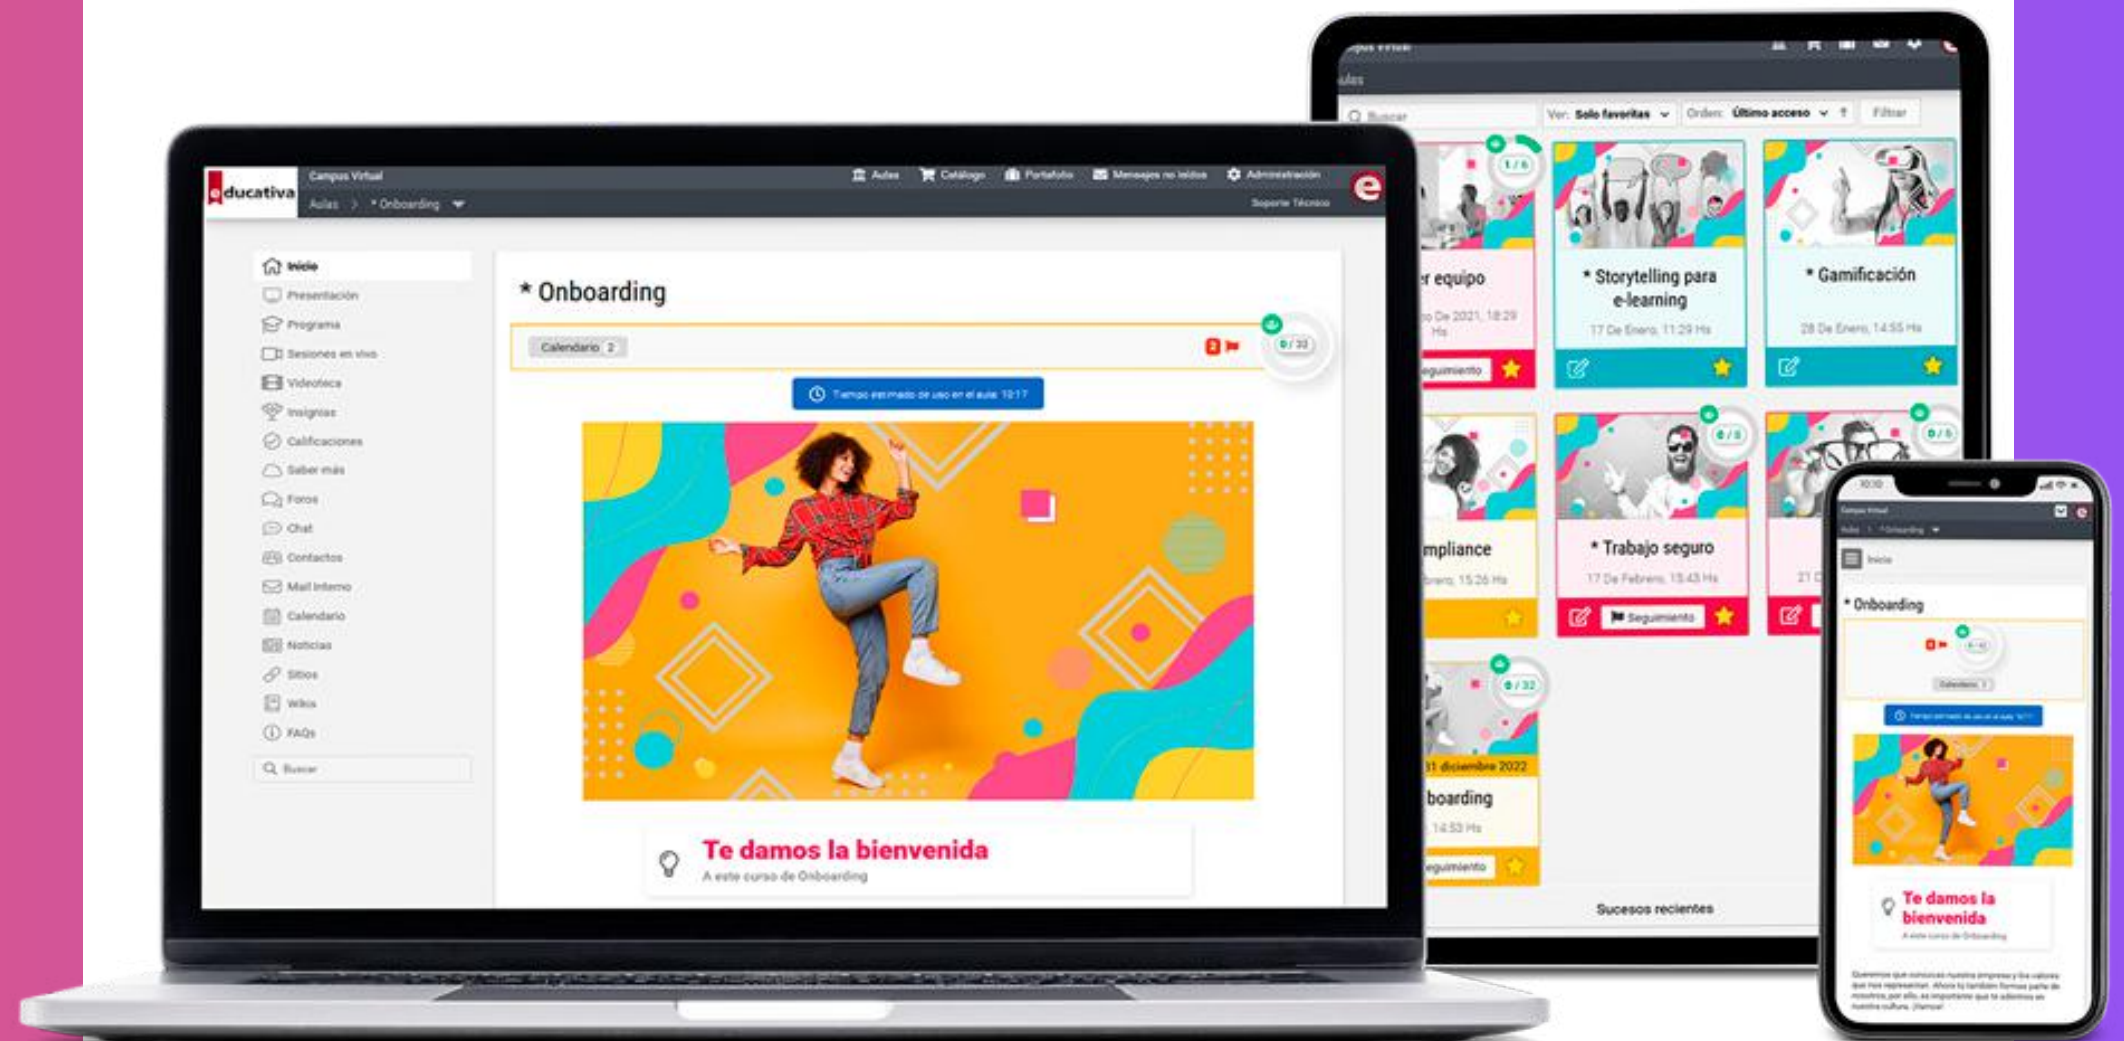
educativa
Campus Virtual
Aulas Catálogo Portafolio Mensajes no leídos Administración
Aulas > * Onboarding
Soporte Técnico

Inicio
Presentación
Programa
Sesiones en vivo
Videoteca
Insignias
Calificaciones
Saber más
Foros
Chat
Contactos
Mail interno
Calendario
Noticias
Sitios
Wikis
FAQs
Buscar

* Onboarding
Calendario 2
2
0 / 32
Tiempo estimado de uso en el aula: 10:17

Te damos la bienvenida
A este curso de Onboarding

Buscar
Ver: Solo favoritas
Orden: Último acceso
Filtrar

1 / 6
r equipo
o De 2021, 18:29 Hs
eguimiento

* Storytelling para e-learning
17 De Enero, 11:29 Hs

* Gamificación
28 De Enero, 14:55 Hs

mpliance
ebrero, 15:26 Hs

0 / 8
* Trabajo seguro
17 De Febrero, 15:43 Hs
Seguimiento

0 / 5
21 D

0 / 32
31 diciembre 2022
boarding
14:53 Hs
eguimiento

Sucesos recientes

Inicio
* Onboarding
Te damos la bienvenida
A este curso de Onboarding
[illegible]